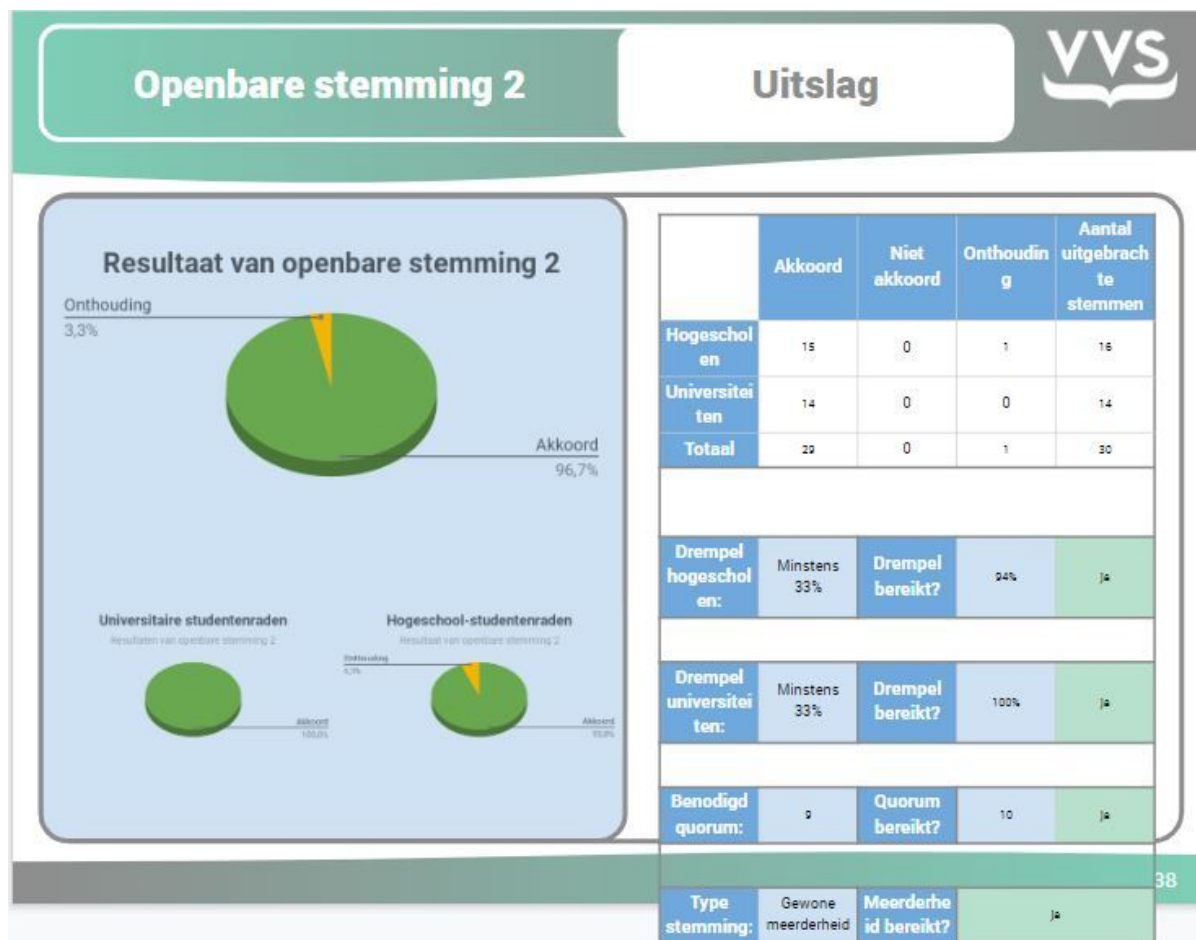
Openbare stemming 2

Uitslag

VVS

Resultaat van openbare stemming 2

Onthouding
3,3%

Akkoord
96,7%

Universitaire studentenraden
Resultaten van openbare stemming 2

Akkoord
100,0%

Hogeschool-studentenraden
Resultaat van openbare stemming 2

Onthouding
6,3%

Akkoord
93,8%

| | Akkoord | Niet akkoord | Onthouding | Aantal uitgebrachte stemmen |
|---|---|---|---|---|
| Hogescholen | 15 | 0 | 1 | 16 |
| Universiteiten | 14 | 0 | 0 | 14 |
| Totaal | 29 | 0 | 1 | 30 |

| Drempel hogescholen: | Minstens 33% | Drempel bereikt? | 94% | Ja |
|---|---|---|---|---|
| Drempel universiteiten: | Minstens 33% | Drempel bereikt? | 100% | Ja |
| Benodigd quorum: | 9 | Quorum bereikt? | 10 | Ja |
| Type stemming: | Gewone meerderheid | Meerderheid bereikt? | Ja | |

38